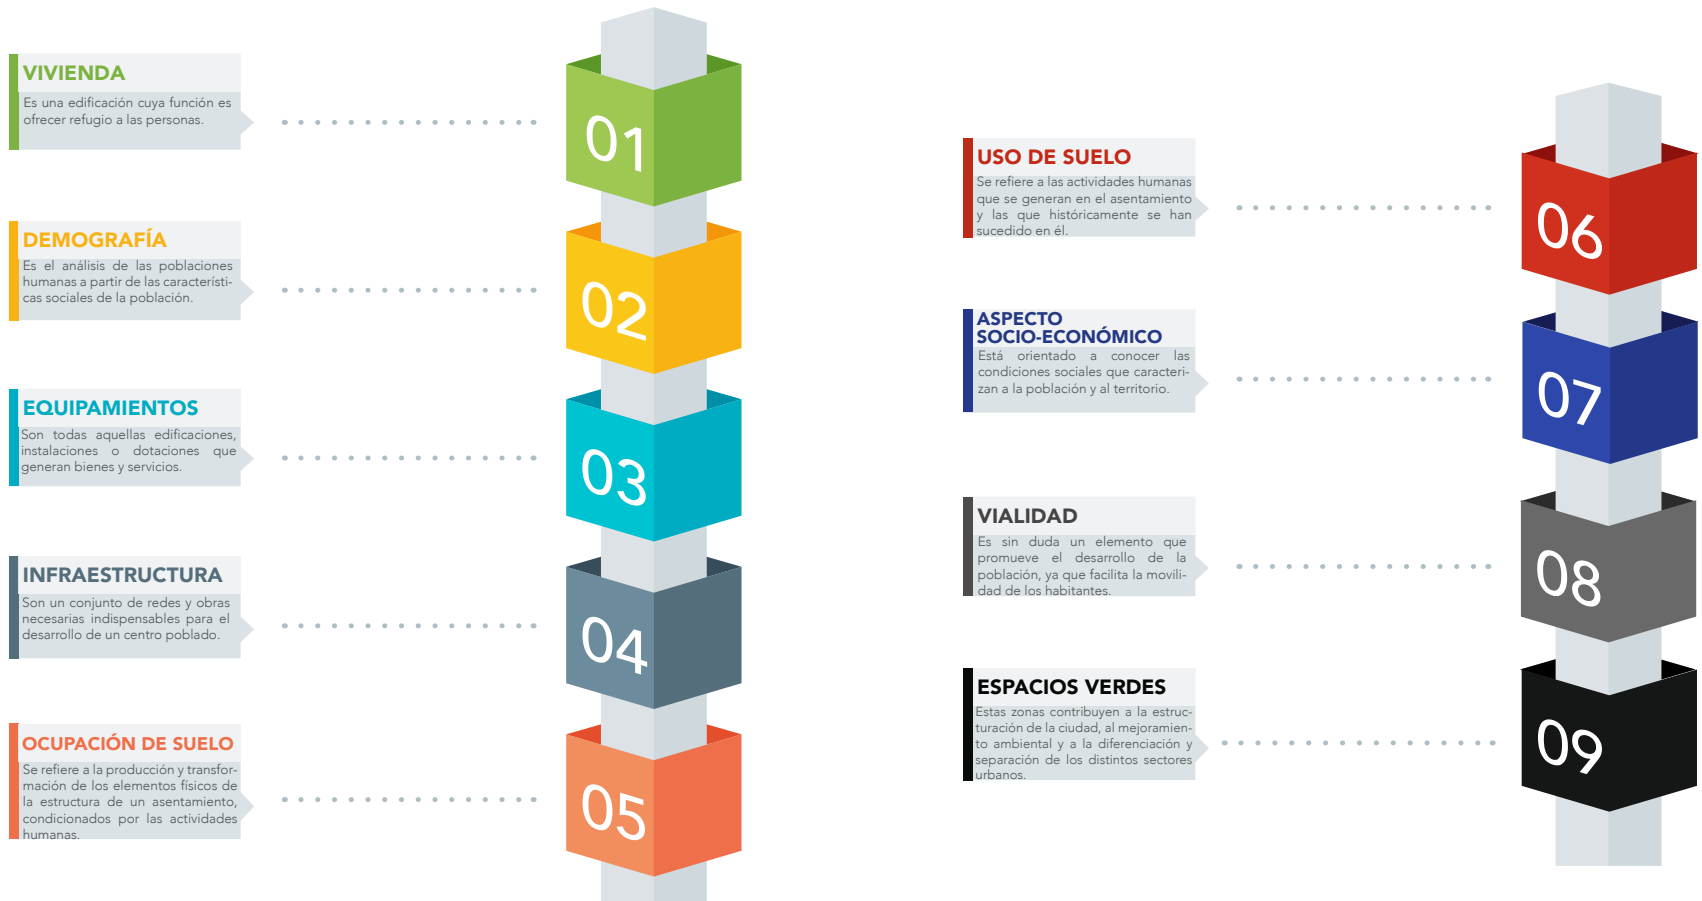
VIVIENDA
Es una edificación cuya función es ofrecer refugio a las personas.

01

DEMOGRAFÍA
Es el análisis de las poblaciones humanas a partir de las características sociales de la población.

02

EQUIPAMIENTOS
Son todas aquellas edificaciones, instalaciones o dotaciones que generan bienes y servicios.

03

INFRAESTRUCTURA
Son un conjunto de redes y obras necesarias indispensables para el desarrollo de un centro poblado.

04

OCUPACIÓN DE SUELO
Se refiere a la producción y transformación de los elementos físicos de la estructura de un asentamiento, condicionados por las actividades humanas.

05

USO DE SUELO
Se refiere a las actividades humanas que se generan en el asentamiento y las que históricamente se han sucedido en él.

06

ASPECTO SOCIO-ECONÓMICO
Está orientado a conocer las condiciones sociales que caracterizan a la población y al territorio.

07

VIALIDAD
Es sin duda un elemento que promueve el desarrollo de la población, ya que facilita la movilidad de los habitantes.

08

ESPACIOS VERDES
Estas zonas contribuyen a la estructuración de la ciudad, al mejoramiento ambiental y a la diferenciación y separación de los distintos sectores urbanos.

09